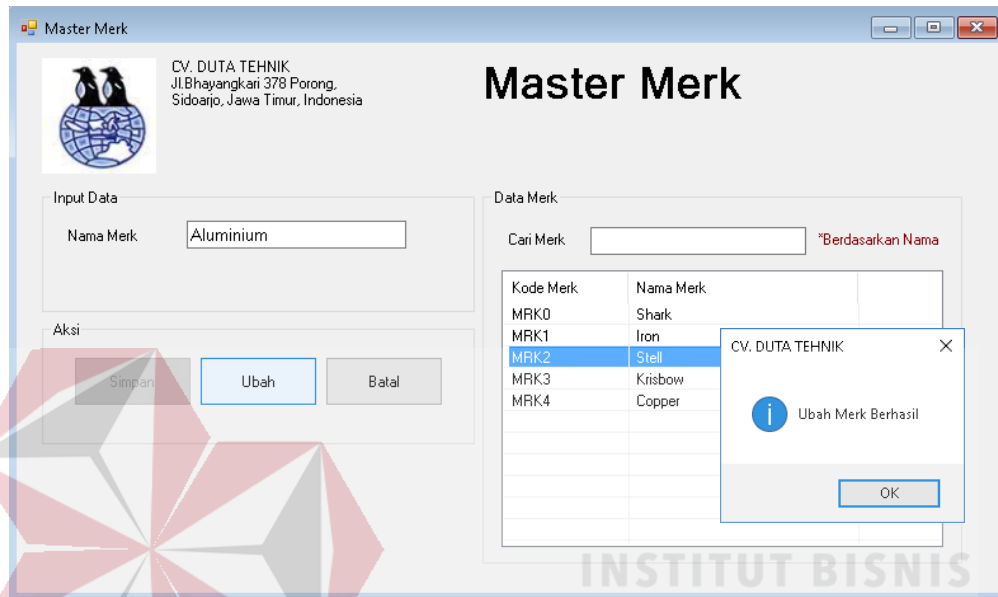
Master Merk

CV. DUTA TEHNIK
Jl.Bhayangkari 378 Porong,
Sidoarjo, Jawa Timur, Indonesia

Master Merk

Input Data

Nama Merk Aluminium

Aksi

Simpan Ubah Batal

Data Merk

Cari Merk *Berdasarkan Nama

| Kode Merk | Nama Merk |
|---|---|
| MRK0 | Shark |
| MRK1 | Iron |
| MRK2 | Stell |
| MRK3 | Krisbow |
| MRK4 | Copper |

CV. DUTA TEHNIK

Ubah Merk Berhasil

OK

INSTITUT BISNIS